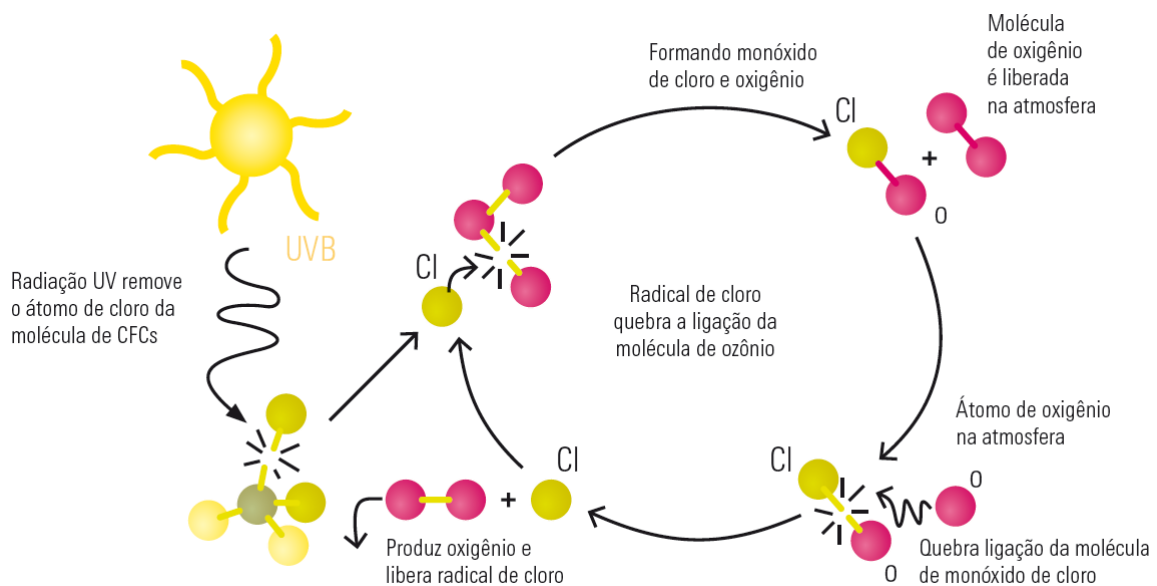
UVB

Radiação UV remove o átomo de cloro da molécula de CFCs

Cl

Formando monóxido de cloro e oxigênio

Molécula de oxigênio é liberada na atmosfera

Cl

+

O

Radical de cloro quebra a ligação da molécula de ozônio

Átomo de oxigênio na atmosfera

Cl

O

O

Quebra ligação da molécula de monóxido de cloro

Cl

+

Produz oxigênio e libera radical de cloro